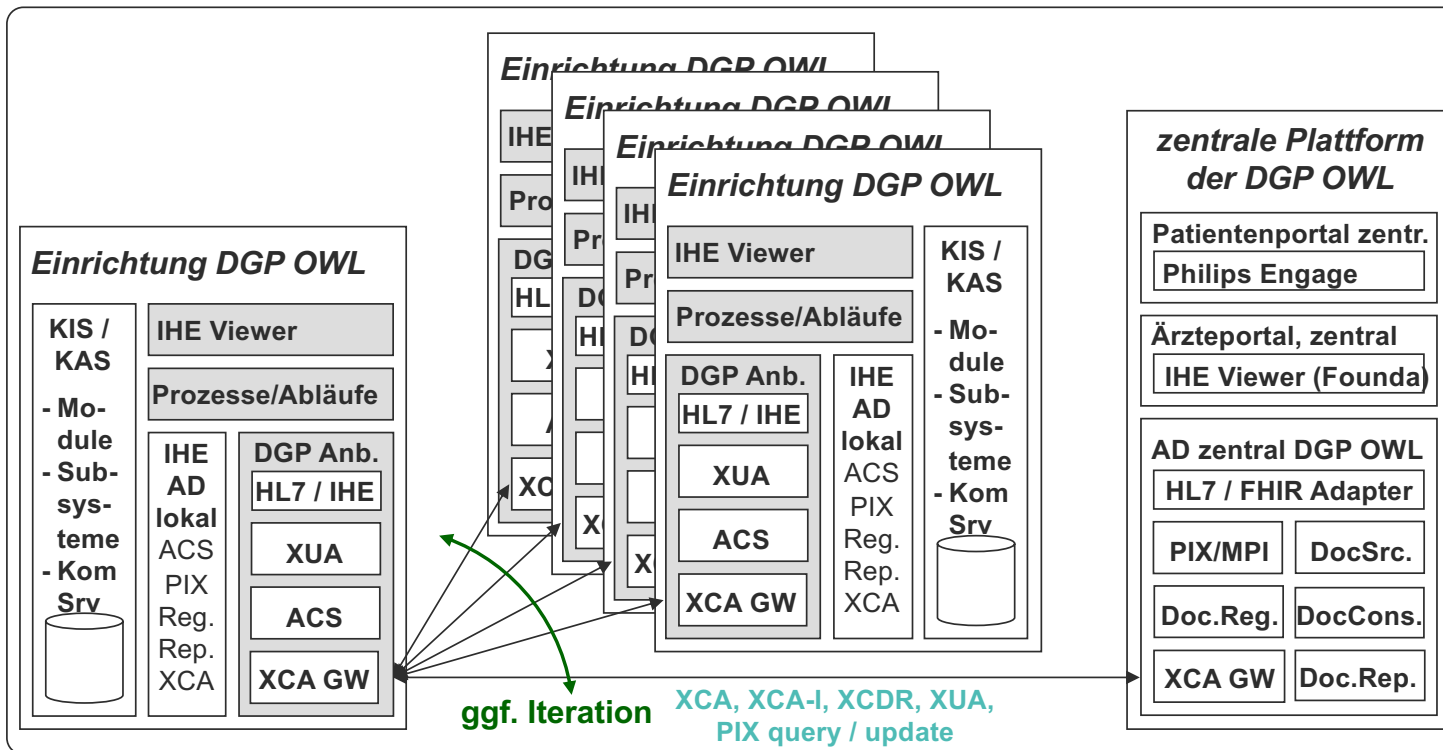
Einrichtung DGP OWL

KIS / KAS
- Module
- Subsysteme
- Kom Srv

IHE Viewer

Prozesse/Abläufe

IHE AD lokal
ACS
PIX
Reg.
Rep.
XCA

DGP Anb.
HL7 / IHE
XUA
ACS
XCA GW

Einrichtung DGP OWL
IHE
Pro
DG
HL
X
A
XC

Einrichtung DGP OWL
IH
Pr
DG
HL
X

Einrichtung DGP OWL
IH
Pr
DG
HI
X

Einrichtung DGP OWL

IHE Viewer

Prozesse/Abläufe

DGP Anb.
HL7 / IHE
XUA
ACS
XCA GW

IHE AD lokal
ACS
PIX
Reg.
Rep.
XCA

KIS / KAS
- Module
- Subsysteme
- Kom Srv

ggf. Iteration

XCA, XCA-I, XCDR, XUA, PIX query / update

zentrale Plattform der DGP OWL

Patientenportal zentr.
Philips Engage

Ärzteportal, zentral
IHE Viewer (Founda)

AD zentral DGP OWL
HL7 / FHIR Adapter

| PIX/MPI | DocSrc. |
|---|---|
| Doc.Reg. | DocCons. |
| XCA GW | Doc.Rep. |